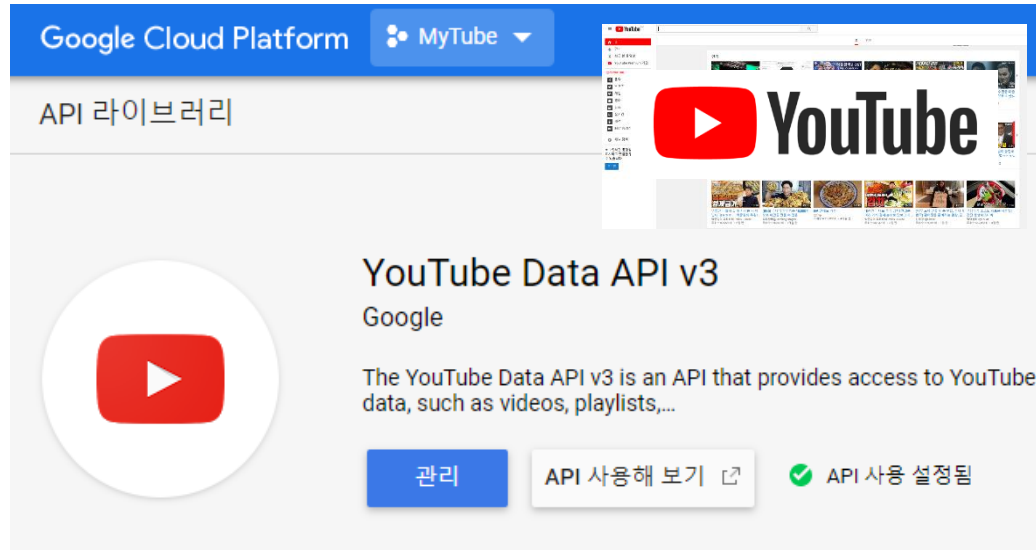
Google Cloud Platform
MyTube

API 라이브러리

YouTube

YouTube Data API v3
Google

The YouTube Data API v3 is an API that provides access to YouTube data, such as videos, playlists,...

관리
API 사용해 보기
API 사용 설정됨